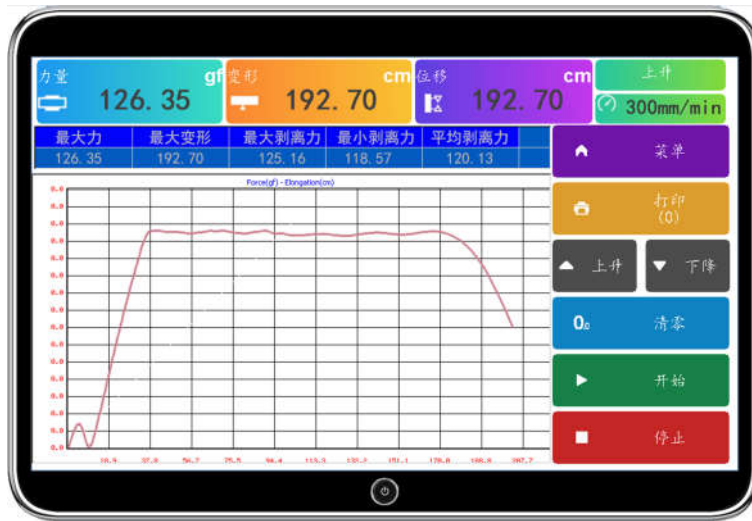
力量 gf 126.35

变形 cm 192.70

位移 cm 192.70

上升

300mm/min

| 最大力 | 最大变形 | 最大剥离力 | 最小剥离力 | 平均剥离力 |
|---|---|---|---|---|
| 126.35 | 192.70 | 125.16 | 118.57 | 120.13 |

Force(gf) - Elongation(cm)

18.9 37.9 56.7 75.5 94.4 113.3 132.2 151.1 170.0 188.9 207.7

菜单

打印 (0)

上升

下降

0.0 清零

开始

停止